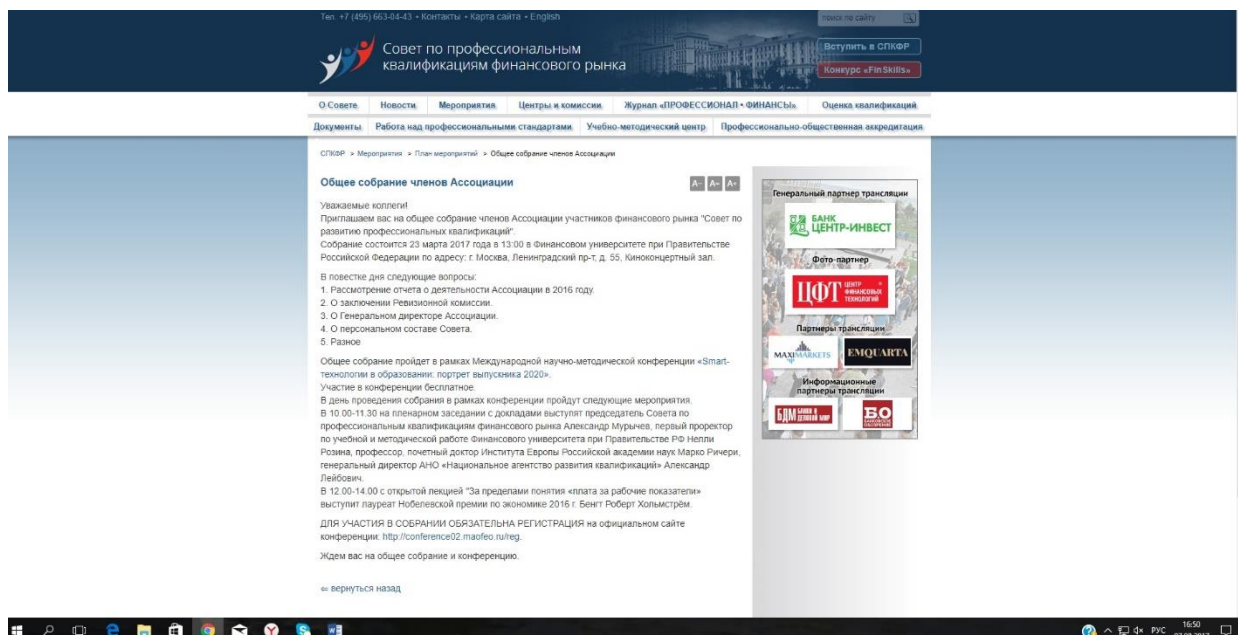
Тел. +7 (495) 663-04-43 • Контакты • Карта сайта • English

поиск по сайту

Совет по профессиональным квалификациям финансового рынка

Вступить в СПКФР

Конкурс «FinSkills»

О Совете | Новости | Мероприятия | Центры и комиссии | Журнал «ПРОФЕССИОНАЛ • ФИНАНСЫ» | Оценка квалификаций

Документы | Работа над профессиональными стандартами | Учебно-методический центр | Профессионально-общественная аккредитация

СПКФР > Мероприятия > План мероприятий > Общее собрание членов Ассоциации

Общее собрание членов Ассоциации

A- A= A+

Уважаемые коллеги!
Приглашаем вас на общее собрание членов Ассоциации участников финансового рынка "Совет по развитию профессиональных квалификаций".
Собрание состоится 23 марта 2017 года в 13:00 в Финансовом университете при Правительстве Российской Федерации по адресу: г. Москва, Ленинградский пр-т, д. 55, Киноконцертный зал.

В повестке дня следующие вопросы:
1. Рассмотрение отчета о деятельности Ассоциации в 2016 году.
2. О заключении Ревизионной комиссии.
3. О Генеральном директоре Ассоциации.
4. О персональном составе Совета.
5. Разное

Общее собрание пройдет в рамках Международной научно-методической конференции «Smart-технологии в образовании: портрет выпускника 2020».
Участие в конференции бесплатное.
В день проведения собрания в рамках конференции пройдут следующие мероприятия:
В 10.00-11.30 на пленарном заседании с докладами выступят председатель Совета по профессиональным квалификациям финансового рынка Александр Мурычев, первый проректор по учебной и методической работе Финансового университета при Правительстве РФ Нелли Розина, профессор, почетный доктор Института Европы Российской академии наук Марко Ричери, генеральный директор АНО «Национальное агентство развития квалификаций» Александр Лейбович.
В 12.00-14.00 с открытой лекцией "За пределами понятия «плата за рабочие показатели» выступит лауреат Нобелевской премии по экономике 2016 г. Бенгт Роберт Хольмстрём.

ДЛЯ УЧАСТИЯ В СОБРАНИИ ОБЯЗАТЕЛЬНА РЕГИСТРАЦИЯ на официальном сайте конференции: http://conference02.maofeo.ru/reg.

Ждем вас на общее собрание и конференцию.

⇐ вернуться назад

Генеральный партнер трансляции
БАНК ЦЕНТР-ИНВЕСТ
Фото-партнер
ЦФТ ЦЕНТР ФИНАНСОВЫХ ТЕХНОЛОГИЙ
Партнеры трансляции
MAXIMARKETS
EMQUARTA
Информационные партнеры трансляции
БДМ БАНКИ И ДЕЛОВОЙ МИР
БО БАНКОВСКОЕ ОБОЗРЕНИЕ

РУС 16:50